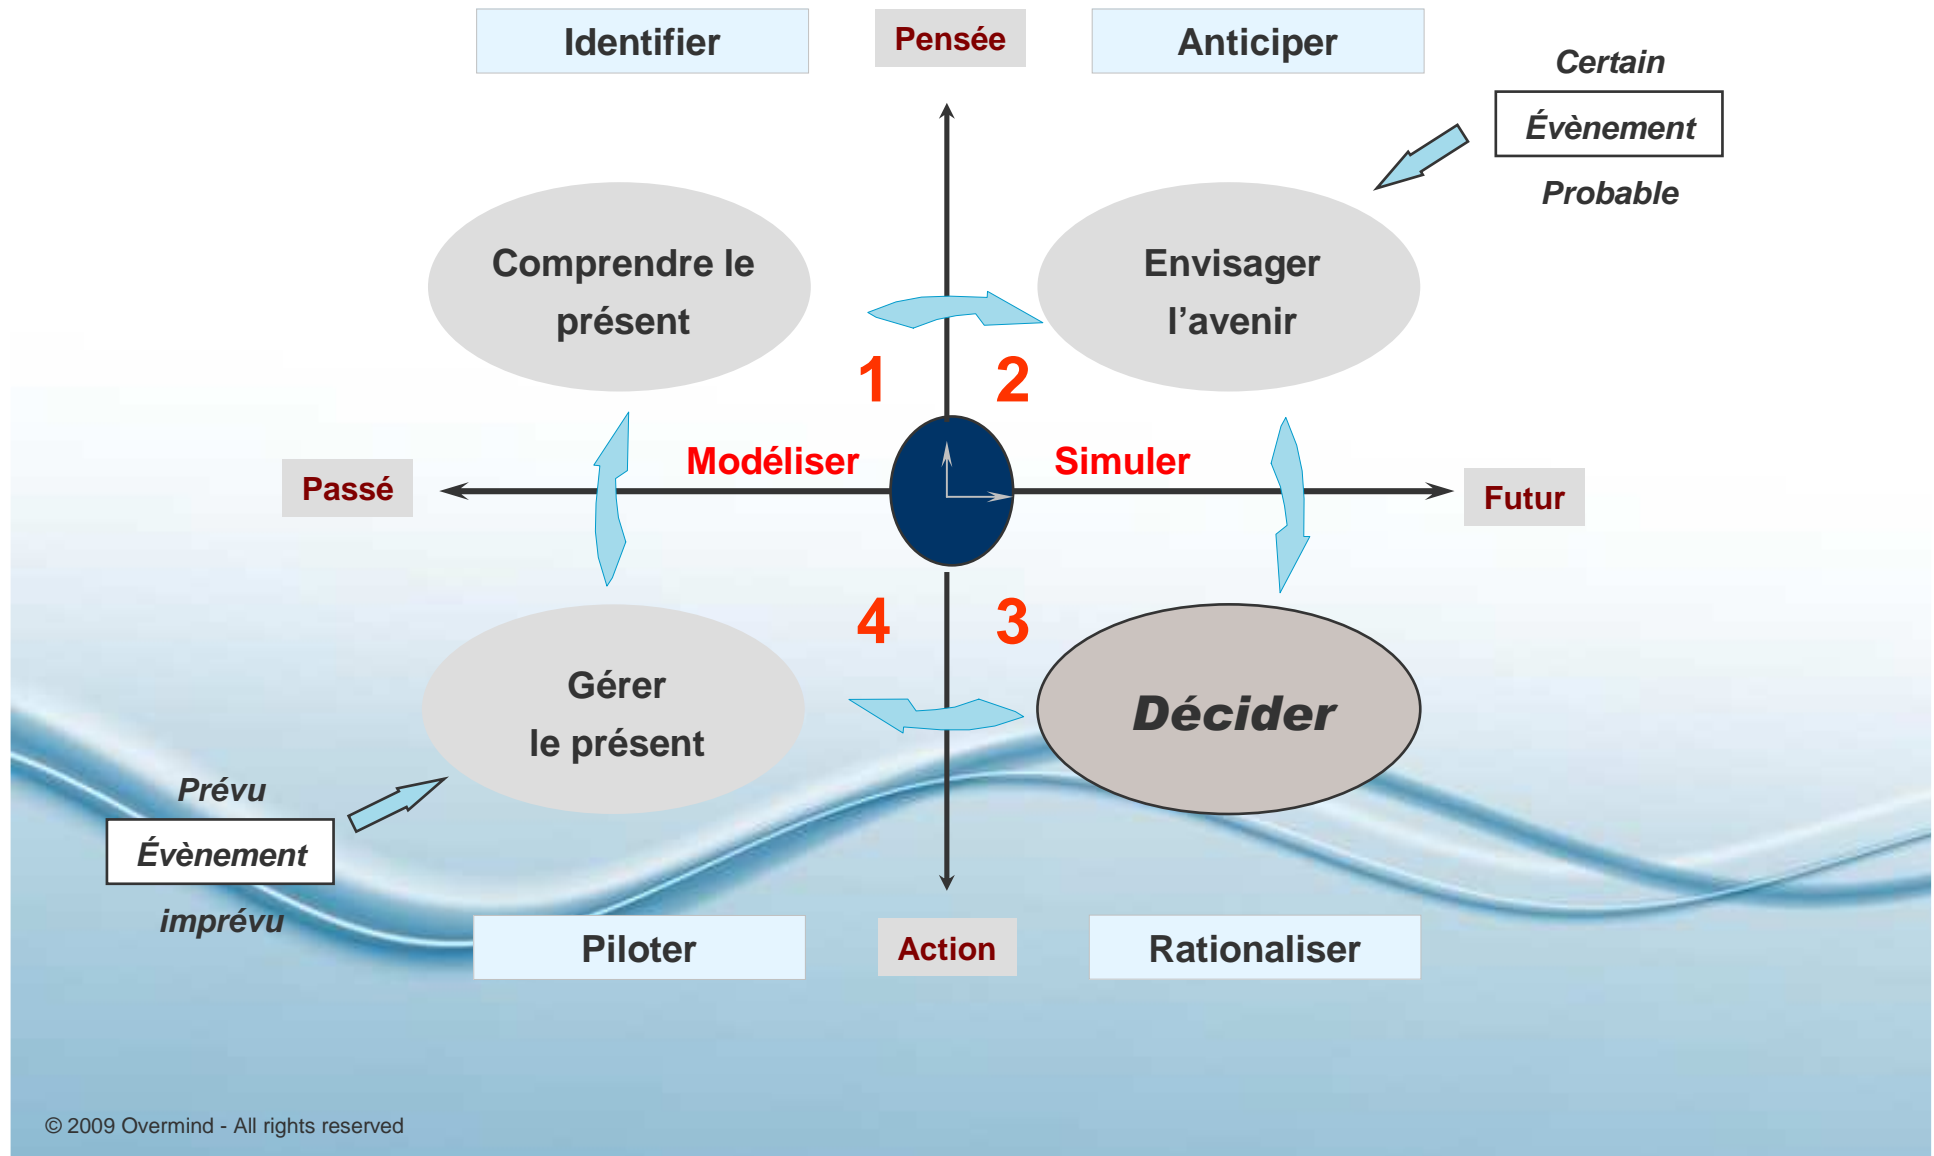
Identifier

Pensée

Anticiper

Certain

Évènement

Probable

Comprendre le présent

Envisager l'avenir

1

2

Modéliser

Simuler

Passé

Futur

4

3

Gérer le présent

Décider

Prévu

Évènement

imprévu

Piloter

Action

Rationaliser

© 2009 Overmind - All rights reserved